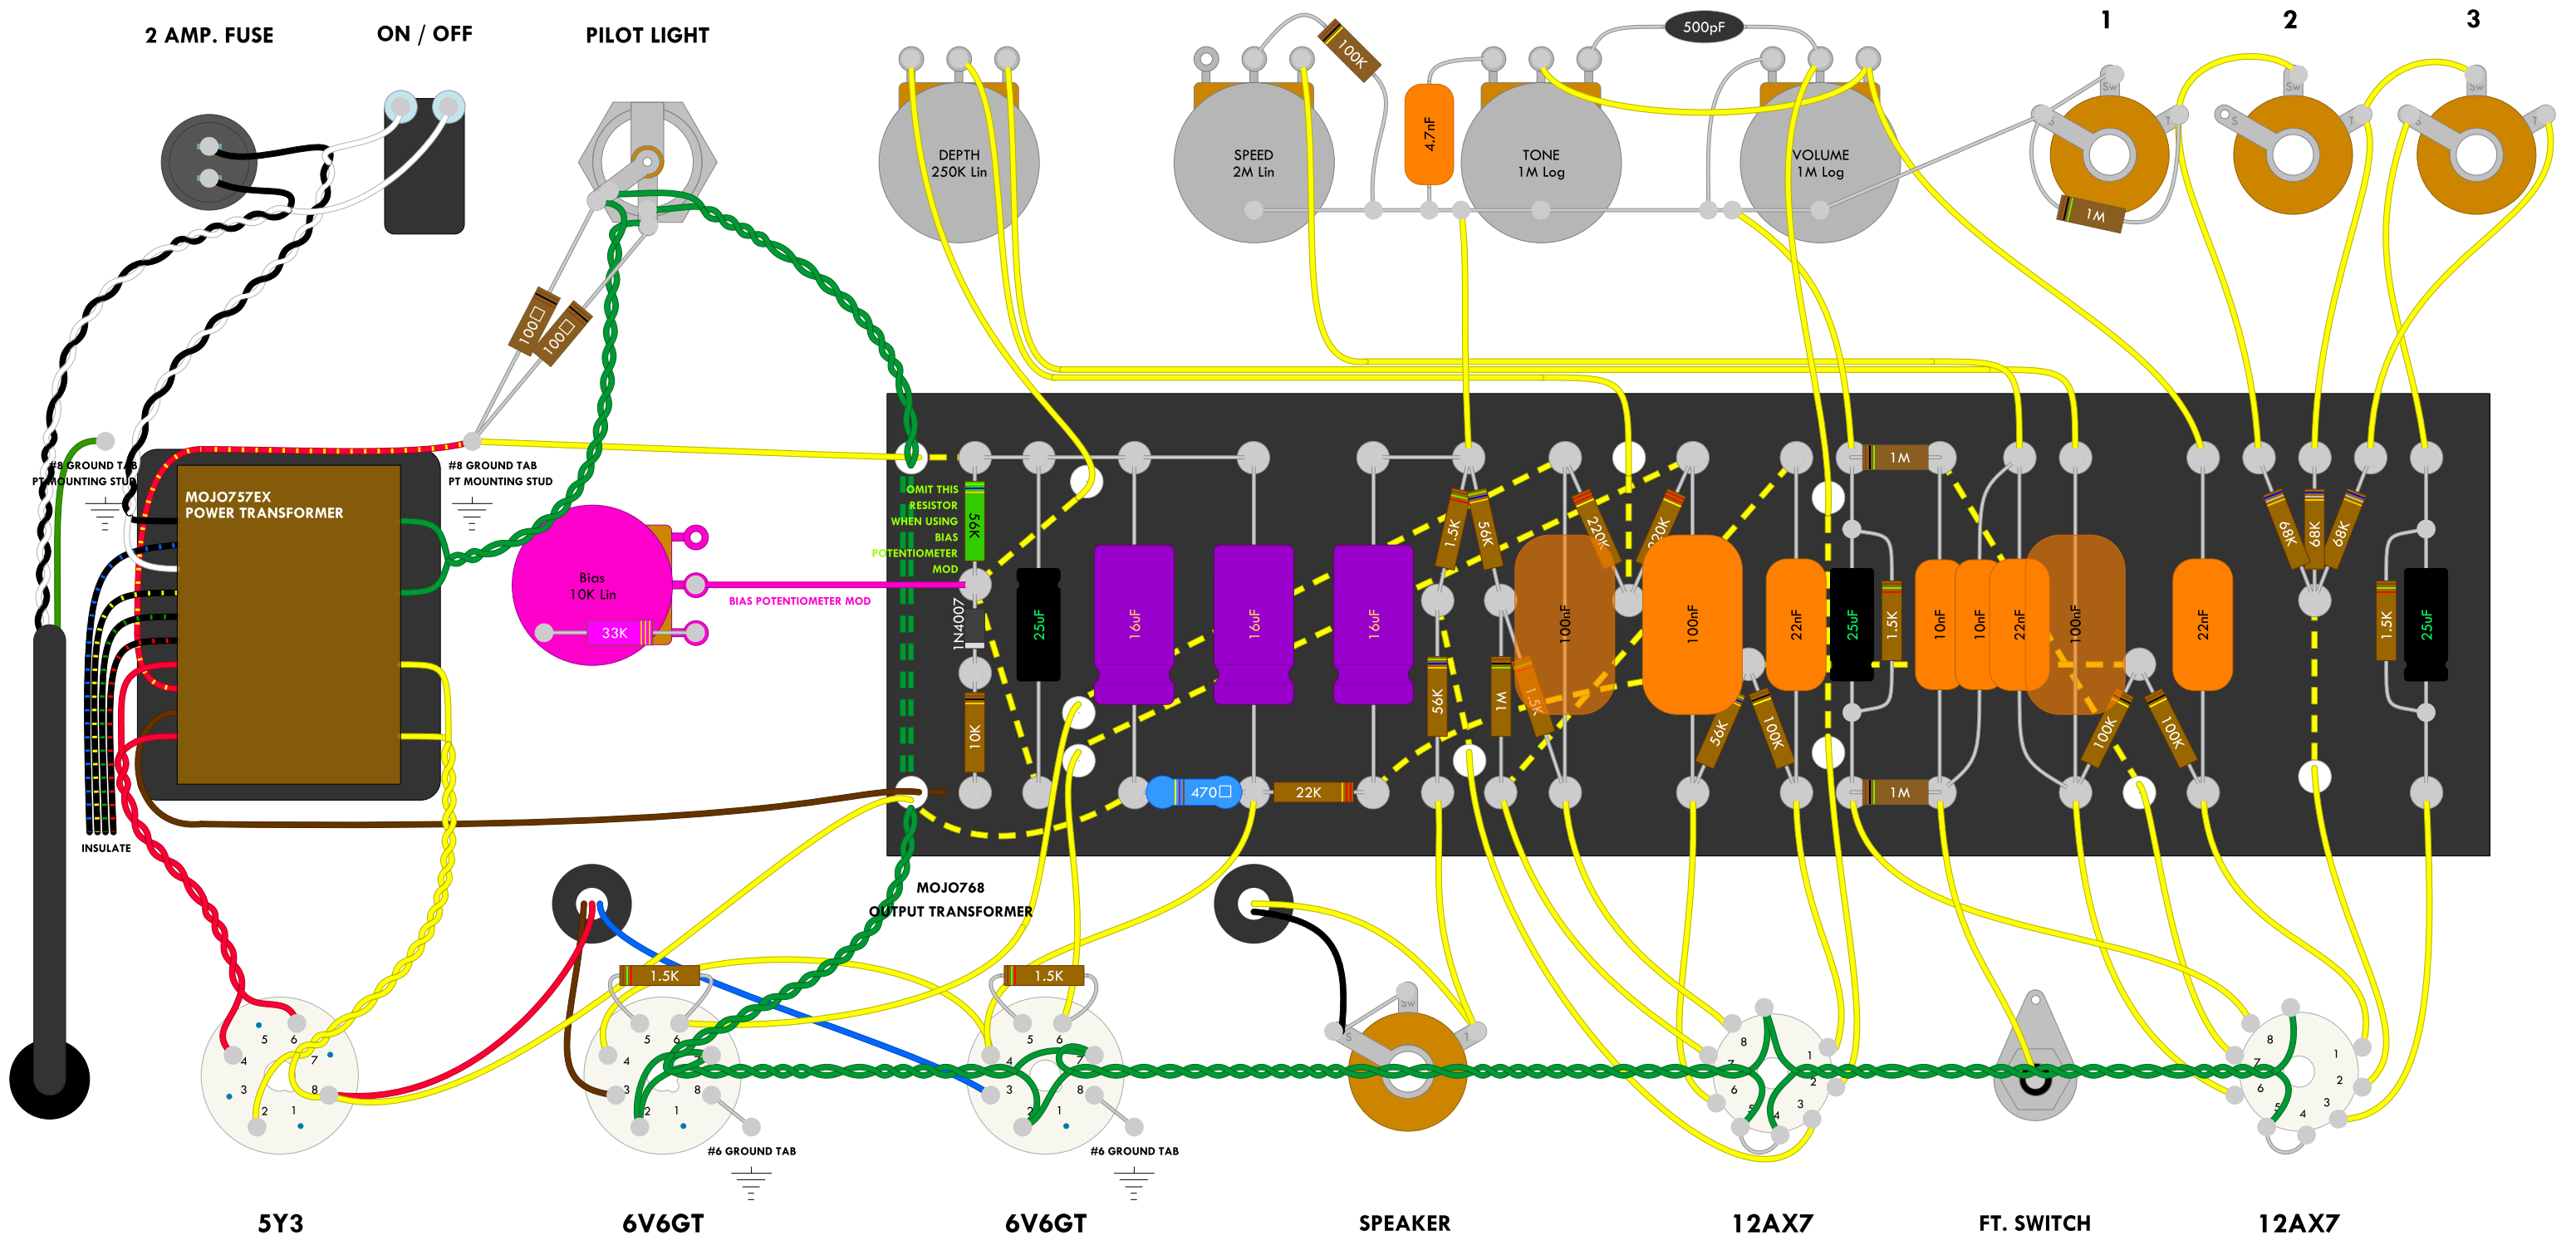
2 AMP. FUSE

ON / OFF

PILOT LIGHT

500pF

1

2

3

100K

DEPTH
250K Lin

SPEED
2M Lin

4.7nF

TONE
1M Log

VOLUME
1M Log

1M

100□

100□

#8 GROUND TAB
PT MOUNTING STUD

#8 GROUND TAB
PT MOUNTING STUD

MOJO757EX
POWER TRANSFORMER

OMIT THIS RESISTOR WHEN USING BIAS POTENTIOMETER MOD

56K

Bias
10K Lin

33K

BIAS POTENTIOMETER MOD

1N4007

25uF

16uF

16uF

16uF

1.5K

56K

220K

220K

100nF

100nF

22nF

25uF

1.5K

1M

10nF

10nF

22nF

100nF

22nF

68K

68K

68K

1.5K

25uF

10K

56K

1M

1.5K

56K

100K

100K

100K

470□

22K

1M

INSULATE

MOJO768
OUTPUT TRANSFORMER

1.5K

1.5K

#6 GROUND TAB

#6 GROUND TAB

5Y3

6V6GT

6V6GT

SPEAKER

12AX7

FT. SWITCH

12AX7